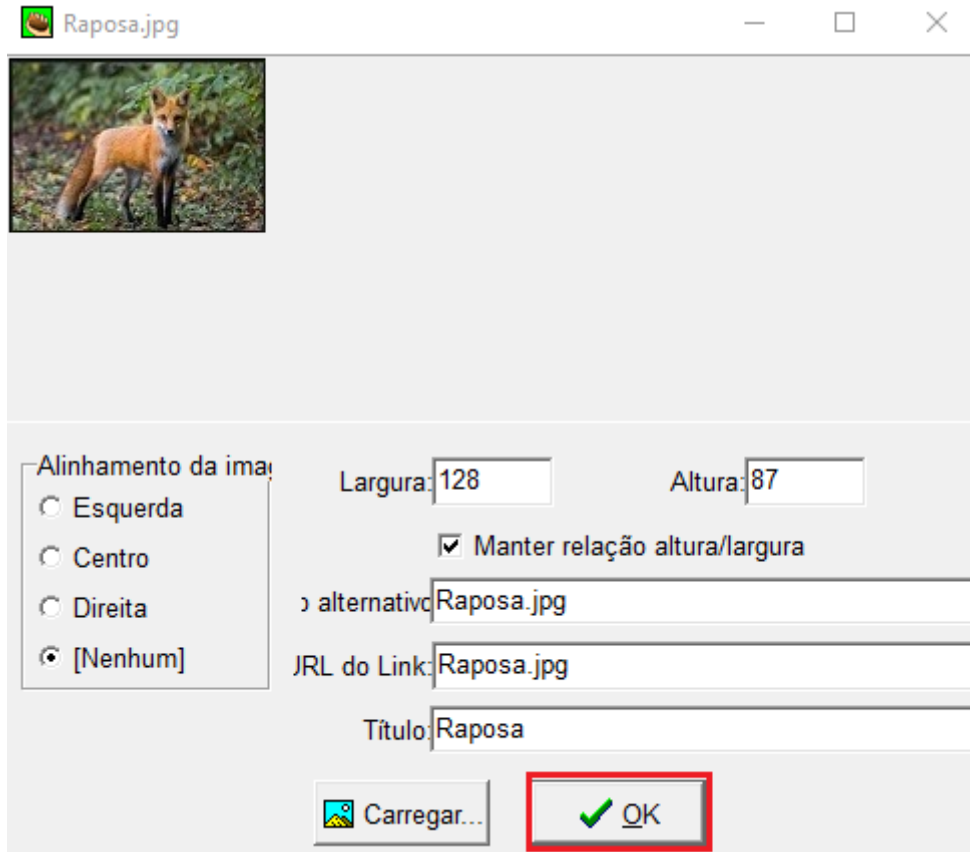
Raposa.jpg

Alinhamento da ima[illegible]

Esquerda

Centro

Direita

[Nenhum]

Largura: 128

Altura: 87

Manter relação altura/largura

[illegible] alternativo Raposa.jpg

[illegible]RL do Link: Raposa.jpg

Título: Raposa

Carregar...

OK